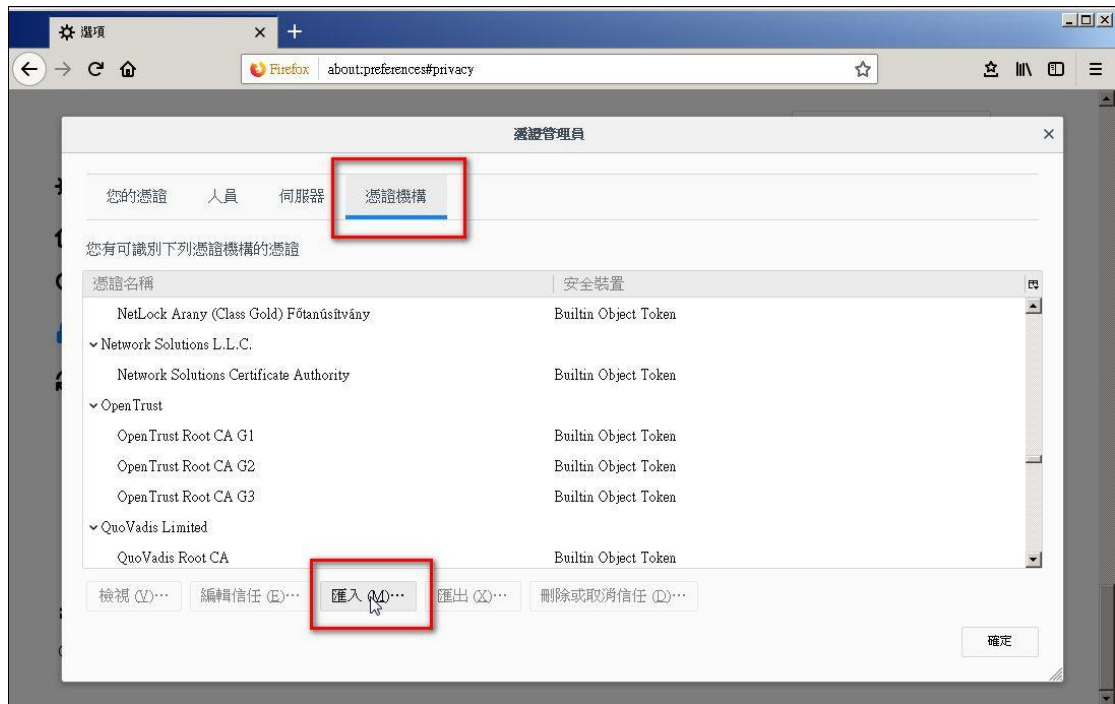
選項

Firefox about:preferences#privacy

憑證管理員

您的憑證 人員 伺服器 憑證機構

您有可識別下列憑證機構的憑證

| 憑證名稱 | 安全裝置 |
|---|---|
| NetLock Arany (Class Gold) Főtanúsítvány | Builtin Object Token |
| Network Solutions L.L.C. | |
| Network Solutions Certificate Authority | Builtin Object Token |
| OpenTrust | |
| OpenTrust Root CA G1 | Builtin Object Token |
| OpenTrust Root CA G2 | Builtin Object Token |
| OpenTrust Root CA G3 | Builtin Object Token |
| QuoVadis Limited | |
| QuoVadis Root CA | Builtin Object Token |

檢視 (V)… 編輯信任 (E)… 匯入 (M)… 匯出 (X)… 刪除或取消信任 (D)…

確定